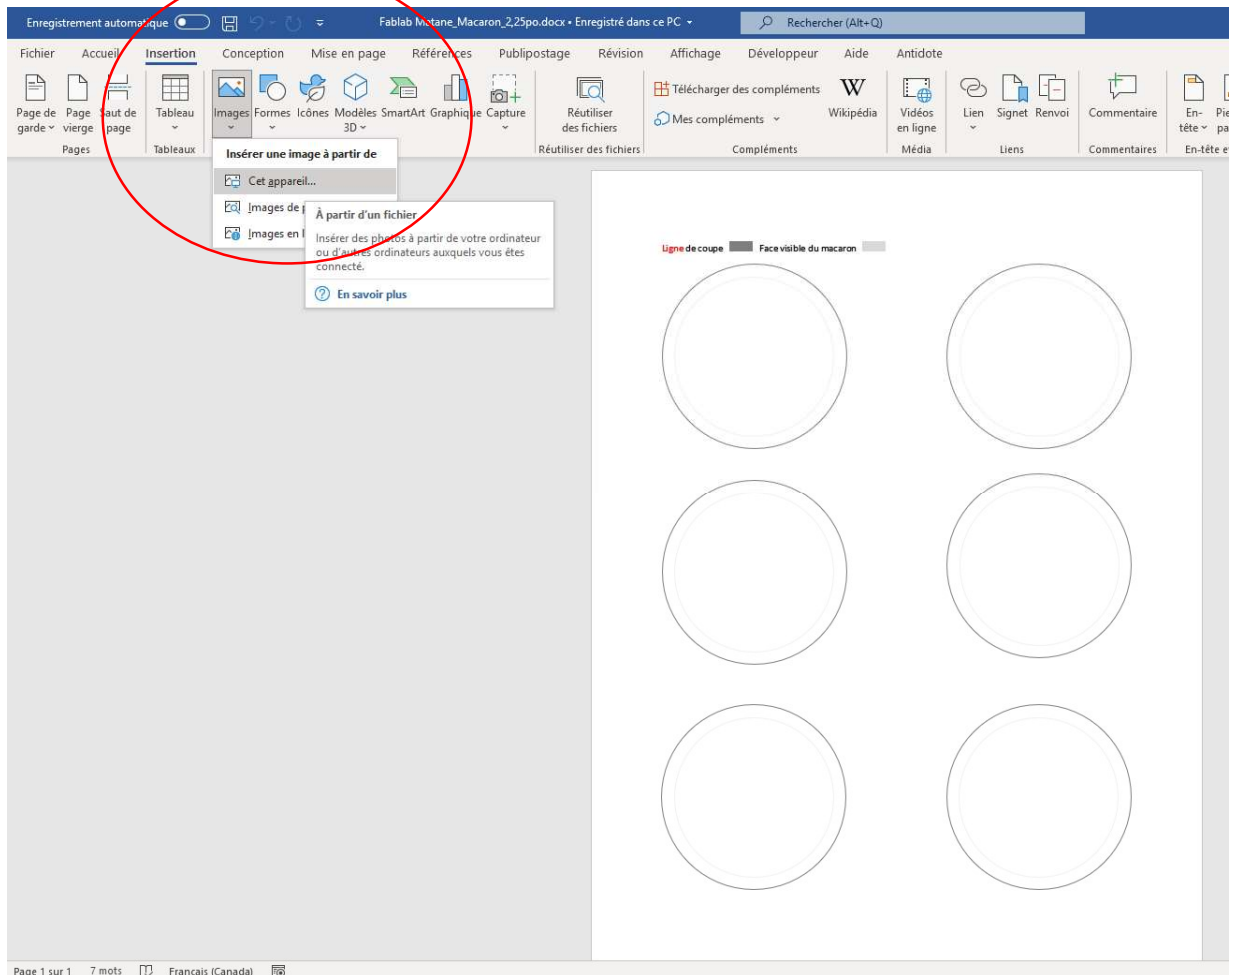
Enregistrement automatique Fablab Matane_Macaron_2,25po.docx • Enregistré dans ce PC Rechercher (Alt+Q)

Fichier Accueil Insertion Conception Mise en page Références Publipostage Révision Affichage Développeur Aide Antidote

Page de garde Page vierge Saut de page
Pages
Tableau
Tableaux
Images Formes Icônes Modèles 3D SmartArt Graphique Capture
Réutiliser des fichiers
Réutiliser des fichiers
Télécharger des compléments
Mes compléments
Wikipédia
Compléments
Vidéos en ligne
Média
Lien Signet Renvoi
Liens
Commentaire
Commentaires
En-tête Pie pa
En-tête e

Insérer une image à partir de
Cet appareil...
Images de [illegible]
Images en l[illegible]

À partir d'un fichier
Insérer des photos à partir de votre ordinateur ou d'autres ordinateurs auxquels vous êtes connecté.
En savoir plus

Ligne de coupe Face visible du macaron

Page 1 sur 1 7 mots Français (Canada)